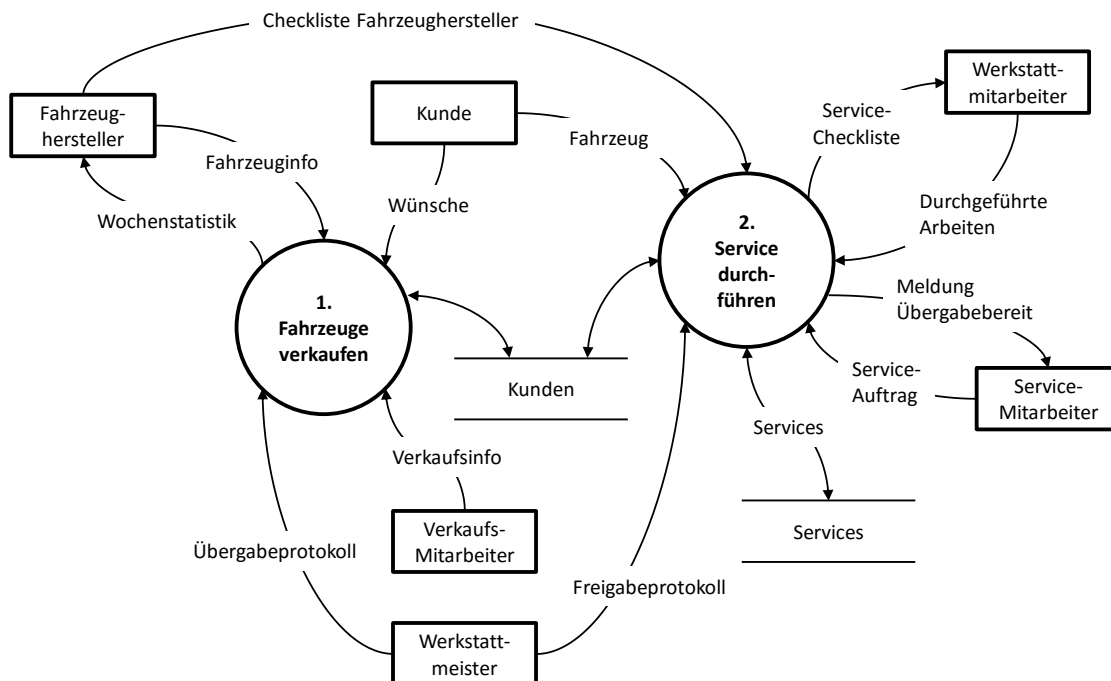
Checkliste Fahrzeughersteller

Fahrzeughersteller

Fahrzeuginfo

Wochenstatistik

Kunde

Fahrzeug

Wünsche

Werkstattmitarbeiter

Service-Checkliste

Durchgeführte Arbeiten

2. Service durchführen

Meldung Übergabebereit

1. Fahrzeuge verkaufen

Kunden

Service-Auftrag

Service-Mitarbeiter

Services

Verkaufsinfo

Services

Verkaufs-Mitarbeiter

Übergabeprotokoll

Freigabeprotokoll

Werkstattmeister